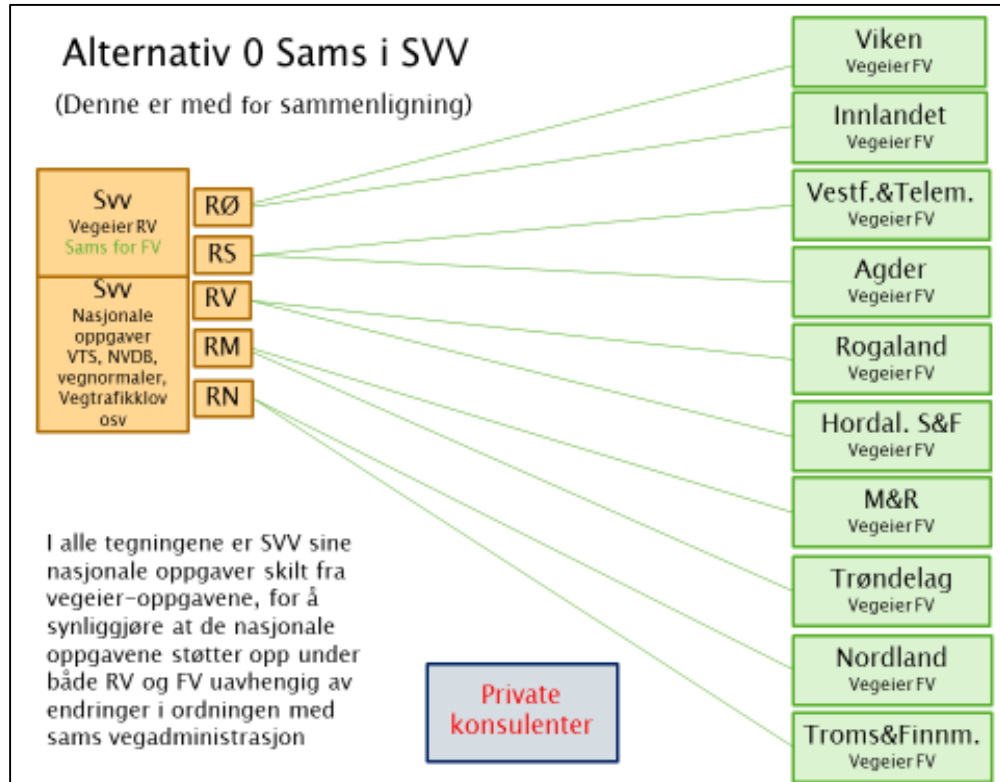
Alternativ 0 Sams i SVV

(Denne er med for sammenligning)

Svv
Vegeier RV
Sams for FV

Svv
Nasjonale oppgaver VTS, NVDB, vegnormaler, Vegtrafikklov osv

RØ

RS

RV

RM

RN

Viken
Vegeier FV

Innlandet
Vegeier FV

Vestf.&Telem.
Vegeier FV

Agder
Vegeier FV

Rogaland
Vegeier FV

Hordal. S&F
Vegeier FV

M&R
Vegeier FV

Trøndelag
Vegeier FV

Nordland
Vegeier FV

Troms&Finnm.
Vegeier FV

I alle tegningene er SVV sine nasjonale oppgaver skilt fra vegeier-oppgavene, for å synliggjøre at de nasjonale oppgavene støtter opp under både RV og FV uavhengig av endringer i ordningen med sams vegadministrasjon

Private konsulenter